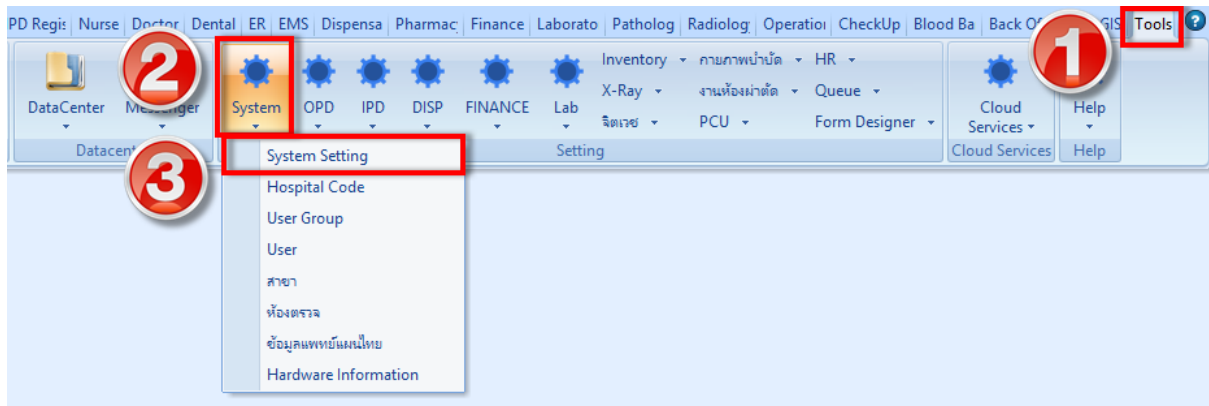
PD Regis | Nurse | Doctor | Dental | ER | EMS | Dispensa | Pharmac | Finance | Laborato | Patholog | Radiolog | Operatio | CheckUp | Blood Ba | Back O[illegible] | GIS | Tools

1

2

DataCenter
Messenger
Datacen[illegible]

System
OPD
IPD
DISP
FINANCE
Lab
Inventory
X-Ray
จิตเวช
กายภาพบำบัด
งานห้องผ่าตัด
PCU
HR
Queue
Form Designer
Setting

Cloud Services
Cloud Services

Help
Help

3

System Setting
Hospital Code
User Group
User
สาขา
ห้องตรวจ
ข้อมูลแพทย์แผนไทย
Hardware Information